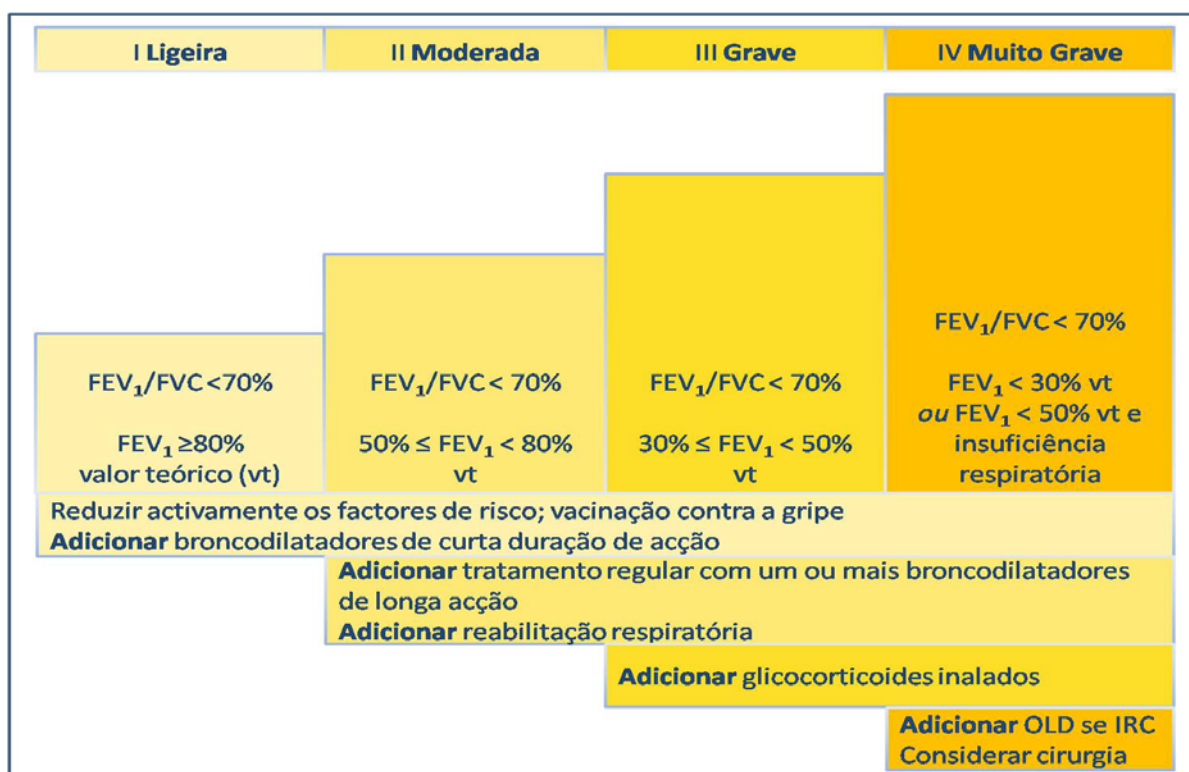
| I Ligeira | II Moderada | III Grave | IV Muito Grave |
|---|---|---|---|
| $FEV_1/FVC<70\%$ <br> $FEV_1 \geq 80\%$ valor teórico (vt) | $FEV_1/FVC < 70\%$ <br> $50\% \leq FEV_1 < 80\%$ vt | $FEV_1/FVC < 70\%$ <br> $30\% \leq FEV_1 < 50\%$ vt | $FEV_1/FVC < 70\%$ <br> $FEV_1 < 30\%$ vt *ou* $FEV_1 < 50\%$ vt e insuficiência respiratória |

Reduzir activamente os factores de risco; vacinação contra a gripe
Adicionar broncodilatadores de curta duração de acção

Adicionar tratamento regular com um ou mais broncodilatadores de longa acção
Adicionar reabilitação respiratória

Adicionar glicocorticoides inalados

Adicionar OLD se IRC
Considerar cirurgia